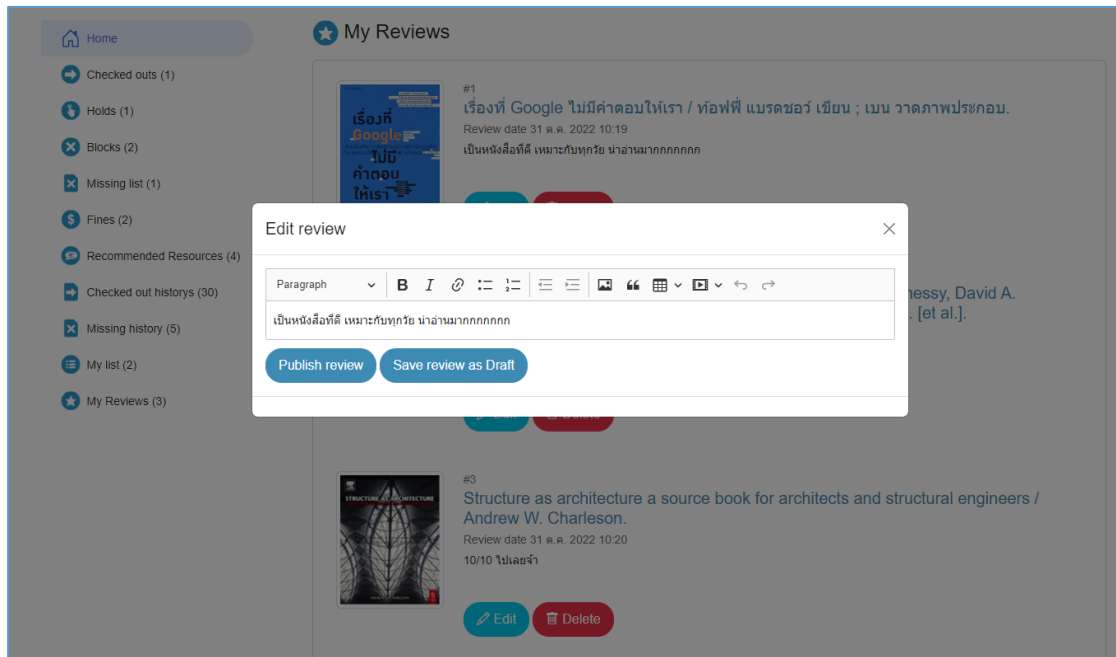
Home
Checked outs (1)
Holds (1)
Blocks (2)
Missing list (1)
Fines (2)
Recommended Resources (4)
Checked out historys (30)
Missing history (5)
My list (2)
My Reviews (3)

My Reviews

#1
เรื่องที่ Google ไม่มีคำตอบให้เรา / ท้อฟฟี่ แบรดชอว์ เขียน ; เบน วาดภาพประกอบ.
Review date 31 ต.ค. 2022 10:19
เป็นหนังสือที่ดี เหมาะกับทุกวัย น่าอ่านมากกกกกกก

เรื่องที่ Google ไม่มีคำตอบให้เรา

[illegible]essy, David A.
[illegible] [et al.].

Edit review

Paragraph

เป็นหนังสือที่ดี เหมาะกับทุกวัย น่าอ่านมากกกกกกก

Publish review
Save review as Draft

#3
Structure as architecture a source book for architects and structural engineers / Andrew W. Charleson.
Review date 31 ต.ค. 2022 10:20
10/10 ไปเลยจ้า

STRUCTURE AS ARCHITECTURE

Edit
Delete